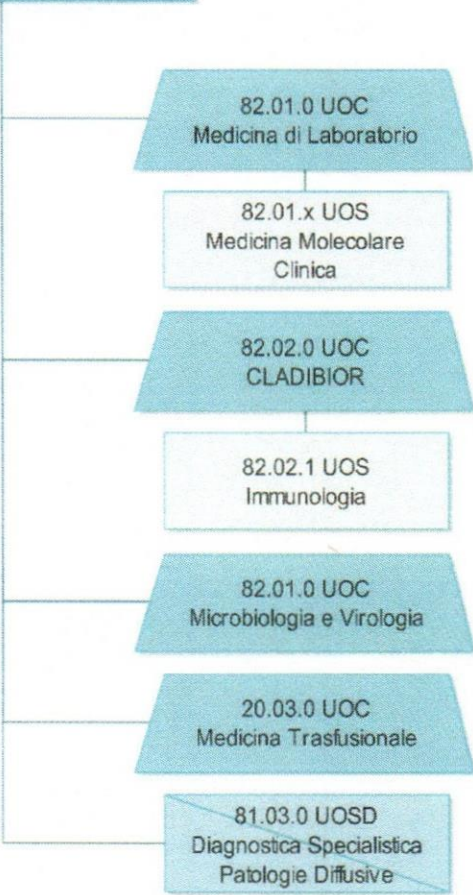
82.01.0 UOC
Medicina di Laboratorio

82.01.x UOS
Medicina Molecolare
Clinica

82.02.0 UOC
CLADIBIOR

82.02.1 UOS
Immunologia

82.01.0 UOC
Microbiologia e Virologia

20.03.0 UOC
Medicina Trasfusionale

81.03.0 UOSD
Diagnostica Specialistica
Patologie Diffusive